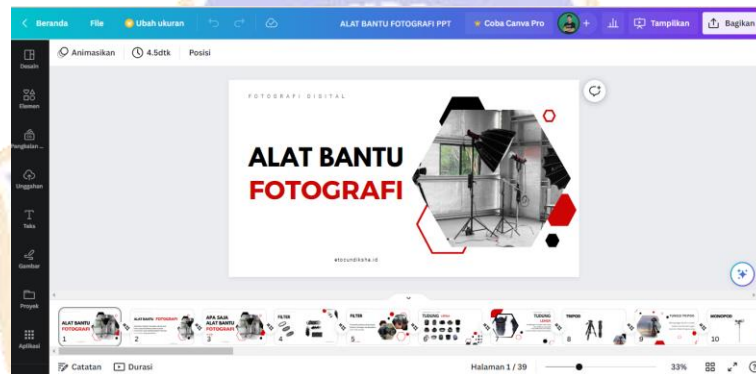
Beranda File Ubah ukuran ALAT BANTU FOTOGRAFI PPT Coba Canva Pro + Tampilkan Bagikan

Desain
Elemen
Pengikalan...
Unggahan
Teks
Gambar
Proyek
Aplikasi

Animasikan 4.5dtk Posisi

FOTOGRAFI DIGITAL

ALAT BANTU
FOTOGRAFI

atozundiksha.id

1 ALAT BANTU FOTOGRAFI
2 ALAT BANTU FOTOGRAFI
3 APA SAJA ALAT BANTU FOTOGRAFI
4 FILTER
5 FILTER
6 TUDUNG LENSA
7 TUDUNG LENSA
8 TRIPOD
9 TONGSIS
10 MONOPOD

Catatan Durasi Halaman 1 / 39 33%